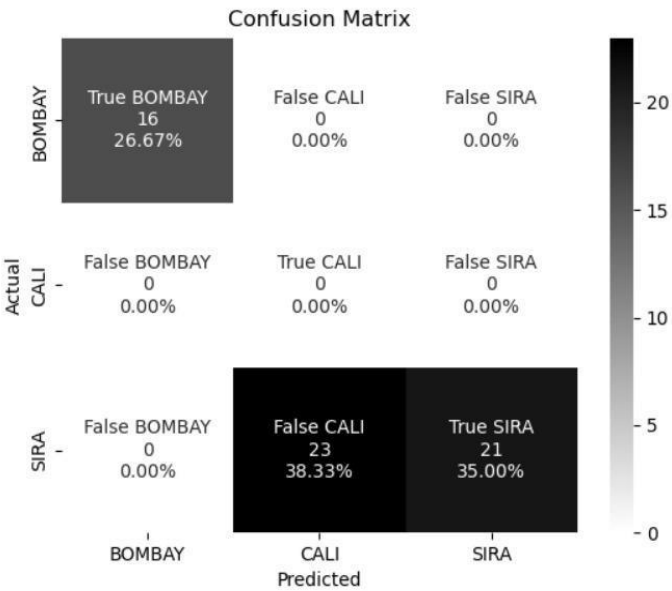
Confusion Matrix

| | BOMBAY | CALI | SIRA |
|---|---|---|---|
| BOMBAY | True BOMBAY 16 26.67% | False CALI 0 0.00% | False SIRA 0 0.00% |
| CALI | False BOMBAY 0 0.00% | True CALI 0 0.00% | False SIRA 0 0.00% |
| SIRA | False BOMBAY 0 0.00% | False CALI 23 38.33% | True SIRA 21 35.00% |

Actual

Predicted

20
15
10
5
0